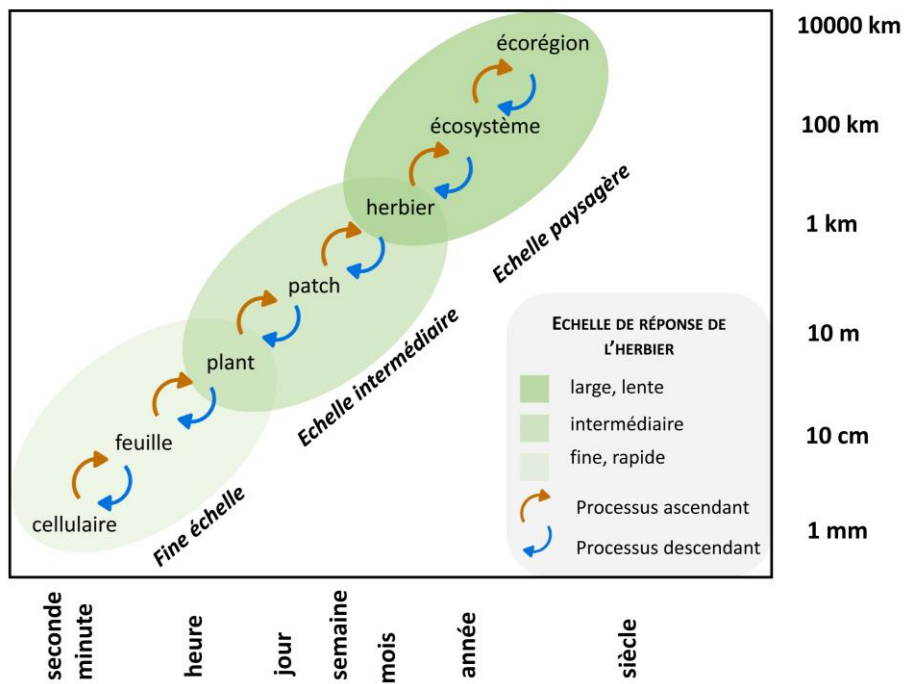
écorégion

écosystème

herbier

patch

plant

feuille

cellulaire

Echelle paysagère

Echelle intermédiaire

Fine échelle

ECHELLE DE RÉPONSE DE L'HERBIER

large, lente

intermédiaire

fine, rapide

Processus ascendant

Processus descendant

10000 km

100 km

1 km

10 m

10 cm

1 mm

seconde

minute

heure

jour

semaine

mois

année

siècle